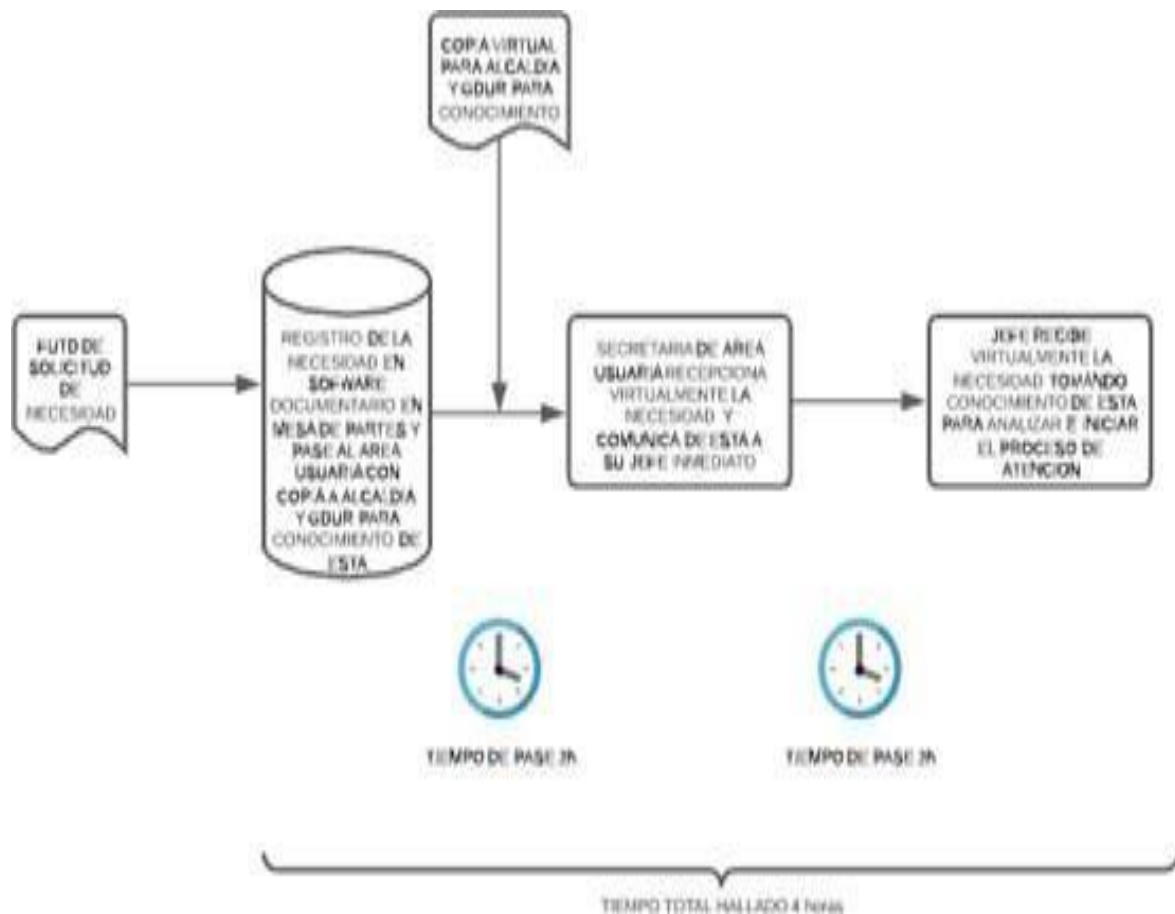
COPIA VIRTUAL PARA ALCALDIA Y GDUR PARA CONOCIMIENTO

FUTD DE SOLICITUD DE NECESIDAD

REGISTRO DE LA NECESIDAD EN SOFWARE DOCUMENTARIO EN MESA DE PARTES Y PASE AL AREA USUARIA CON COPIA A ALCALDIA Y GDUR PARA CONOCIMIENTO DE ESTA

SECRETARIA DE AREA USUARIA RECEPCIONA VIRTUALMENTE LA NECESIDAD Y COMUNICA DE ESTA A SU JEFE INMEDIATO

JEFE RECIBE VIRTUALMENTE LA NECESIDAD TOMANDO CONOCIMIENTO DE ESTA PARA ANALIZAR E INICIAR EL PROCESO DE ATENCION

TIEMPO DE PASE 2h

TIEMPO DE PASE 2h

TIEMPO TOTAL HALLADO 4 horas